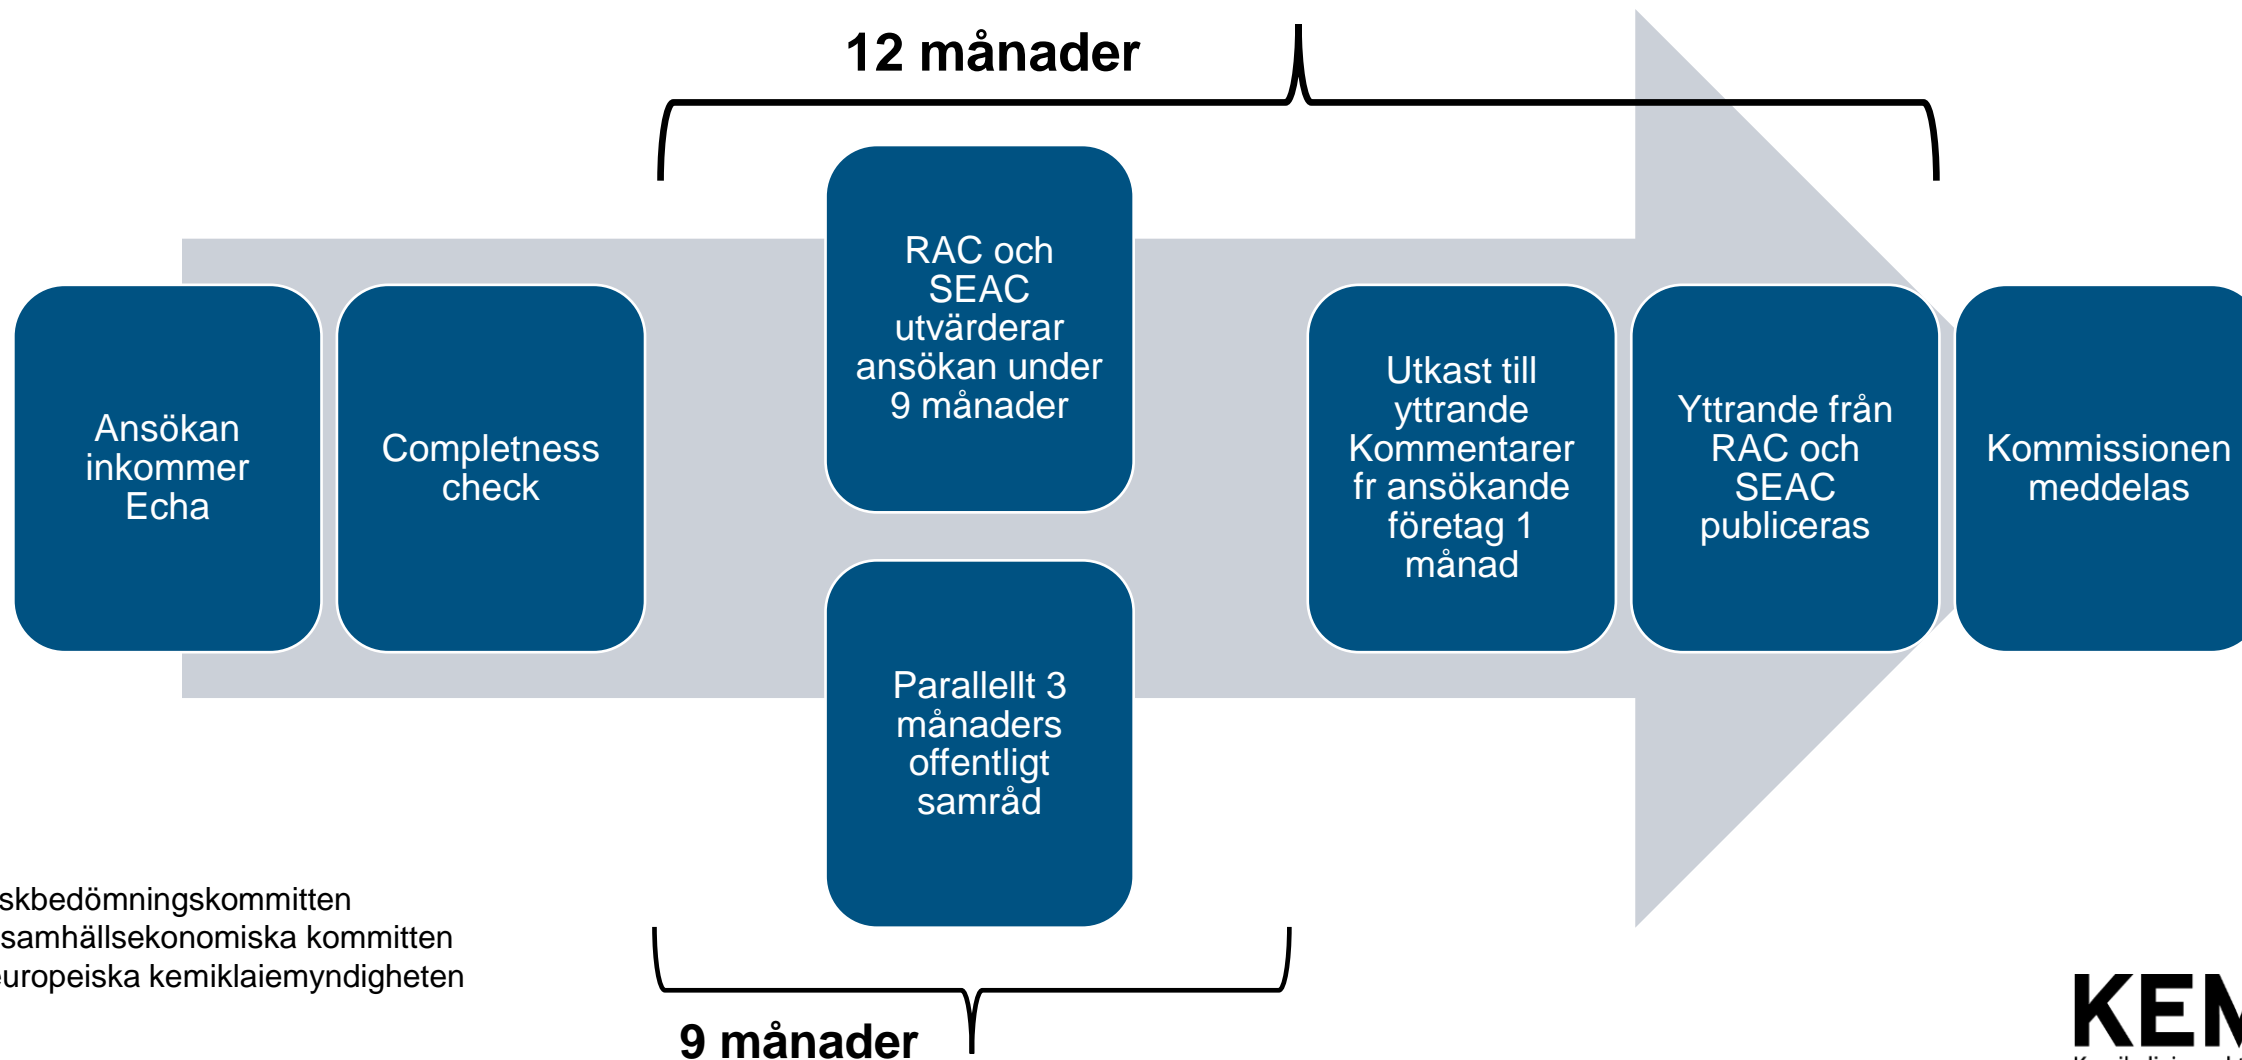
12 månader

Ansökan inkommer Echa

Completness check

RAC och SEAC utvärderar ansökan under 9 månader

Parallellt 3 månaders offentligt samråd

Utkast till yttrande Kommentarer fr ansökande företag 1 månad

Yttrande från RAC och SEAC publiceras

Kommissionen meddelas

skbedömningskommitten
samhällsekonomiska kommitten
uropeiska kemiklaiemyndigheten

9 månader

KEM